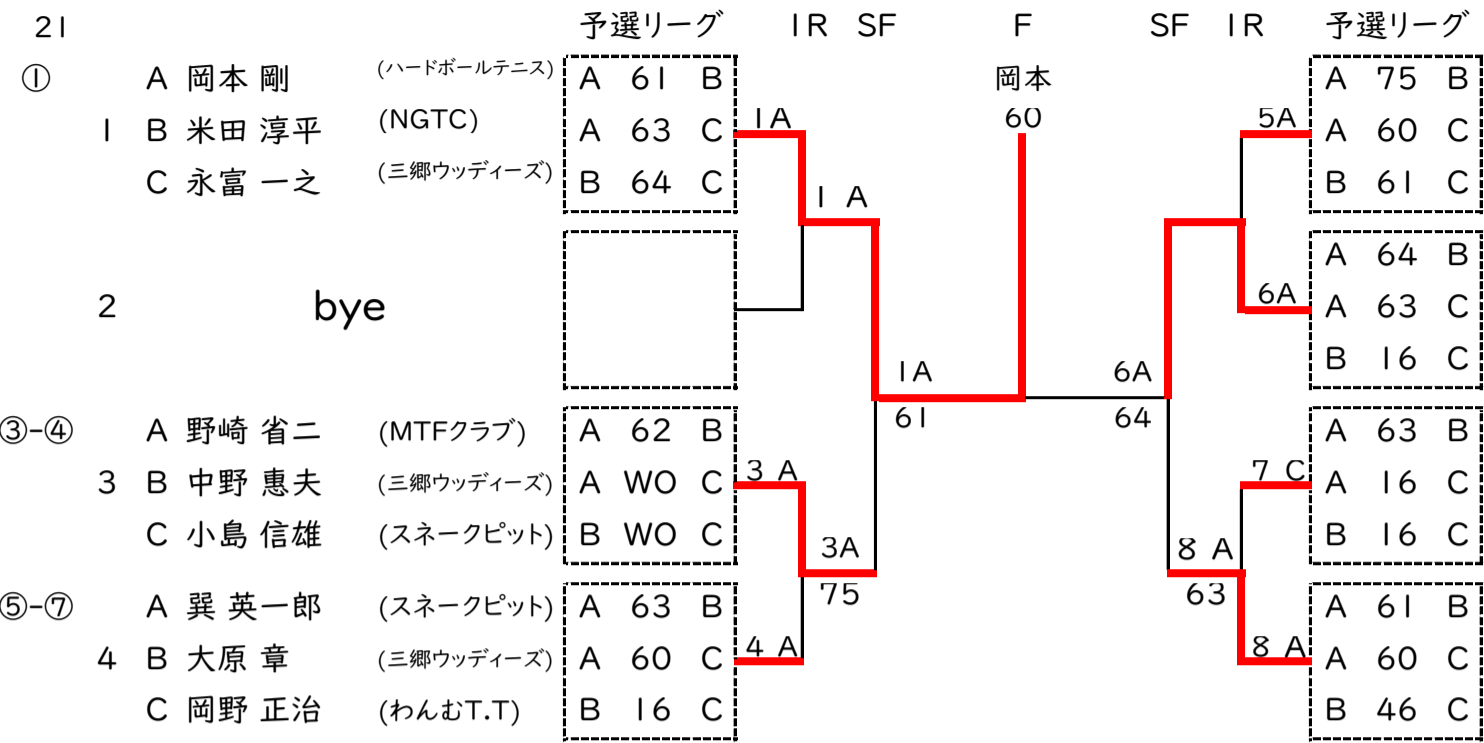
21

予選リーグ　1R　SF　F　SF　1R　予選リーグ

①
A 岡本 剛 (ハードボールテニス)
1 B 米田 淳平 (NGTC)
C 永富 一之 (三郷ウッディーズ)

| A | 61 | B |
|---|---|---|
| A | 63 | C |
| B | 64 | C |

2 bye

③-④
A 野崎 省二 (MTFクラブ)
3 B 中野 恵夫 (三郷ウッディーズ)
C 小島 信雄 (スネークピット)

| A | 62 | B |
|---|---|---|
| A | WO | C |
| B | WO | C |

⑤-⑦
A 巽 英一郎 (スネークピット)
4 B 大原 章 (三郷ウッディーズ)
C 岡野 正治 (わんむT.T)

| A | 63 | B |
|---|---|---|
| A | 60 | C |
| B | 16 | C |

1A
1 A
3 A
3A
75
4 A
1A
61
岡本
60
6A
64
5A
6A
7 C
8 A
63
8 A

| A | 75 | B |
|---|---|---|
| A | 60 | C |
| B | 61 | C |

| A | 64 | B |
|---|---|---|
| A | 63 | C |
| B | 16 | C |

| A | 63 | B |
|---|---|---|
| A | 16 | C |
| B | 16 | C |

| A | 61 | B |
|---|---|---|
| A | 60 | C |
| B | 46 | C |